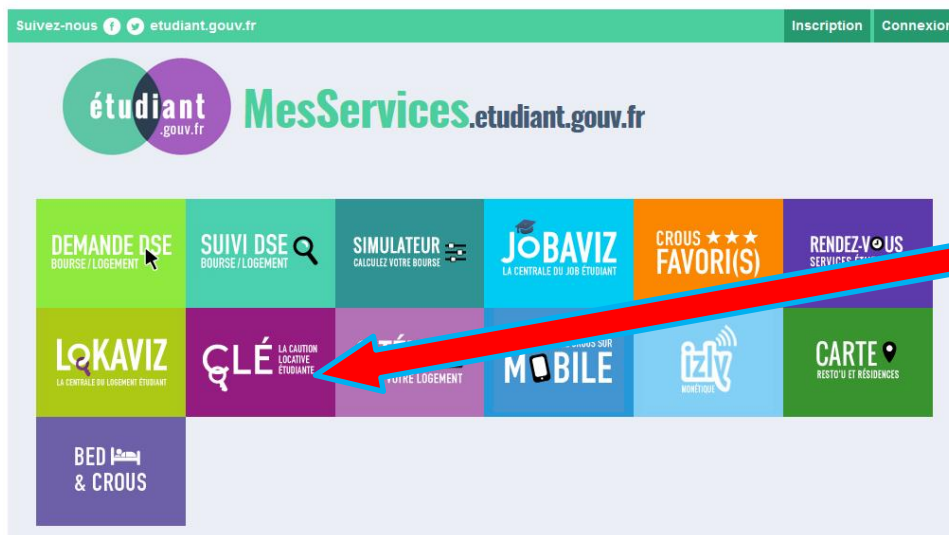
Suivez-nous etudiant.gouv.fr

Inscription Connexion

étudiant .gouv.fr

MesServices.etudiant.gouv.fr

DEMANDE DSE
BOURSE / LOGEMENT

SUIVI DSE
BOURSE / LOGEMENT

SIMULATEUR
CALCULEZ VOTRE BOURSE

JOBAVIZ
LA CENTRALE DU JOB ÉTUDIANT

CROUS ★★★
FAVORI(S)

RENDEZ-VOUS
SERVICES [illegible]

LOKAVIZ
LA CENTRALE DU LOGEMENT ÉTUDIANT

CLÉ LA CAUTION LOCATIVE ÉTUDIANTE

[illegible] VOTRE LOGEMENT

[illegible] CROUS SUR MOBILE

izly
MONÉTIQUE

CARTE
RESTO'U ET RÉSIDENCES

BED & CROUS